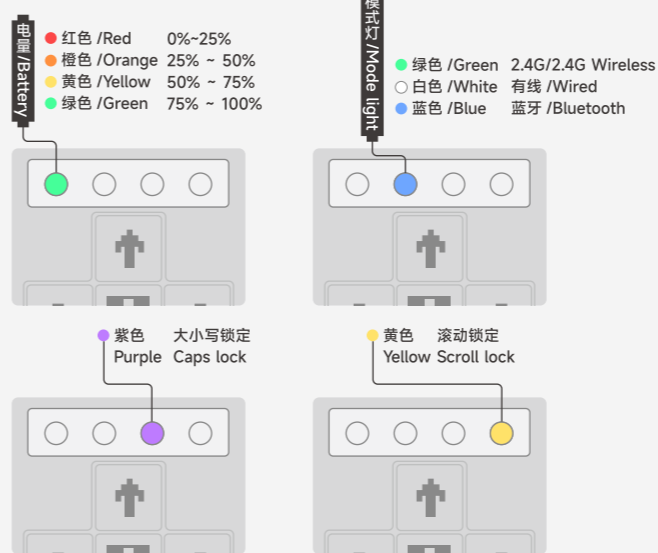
电量 /Battery

红色 /Red 0%~25%
橙色 /Orange 25% ~ 50%
黄色 /Yellow 50% ~ 75%
绿色 /Green 75% ~ 100%

模式灯 /Mode light

绿色 /Green 2.4G/2.4G Wireless
白色 /White 有线 /Wired
蓝色 /Blue 蓝牙 /Bluetooth

紫色 大小写锁定
Purple Caps lock

黄色 滚动锁定
Yellow Scroll lock